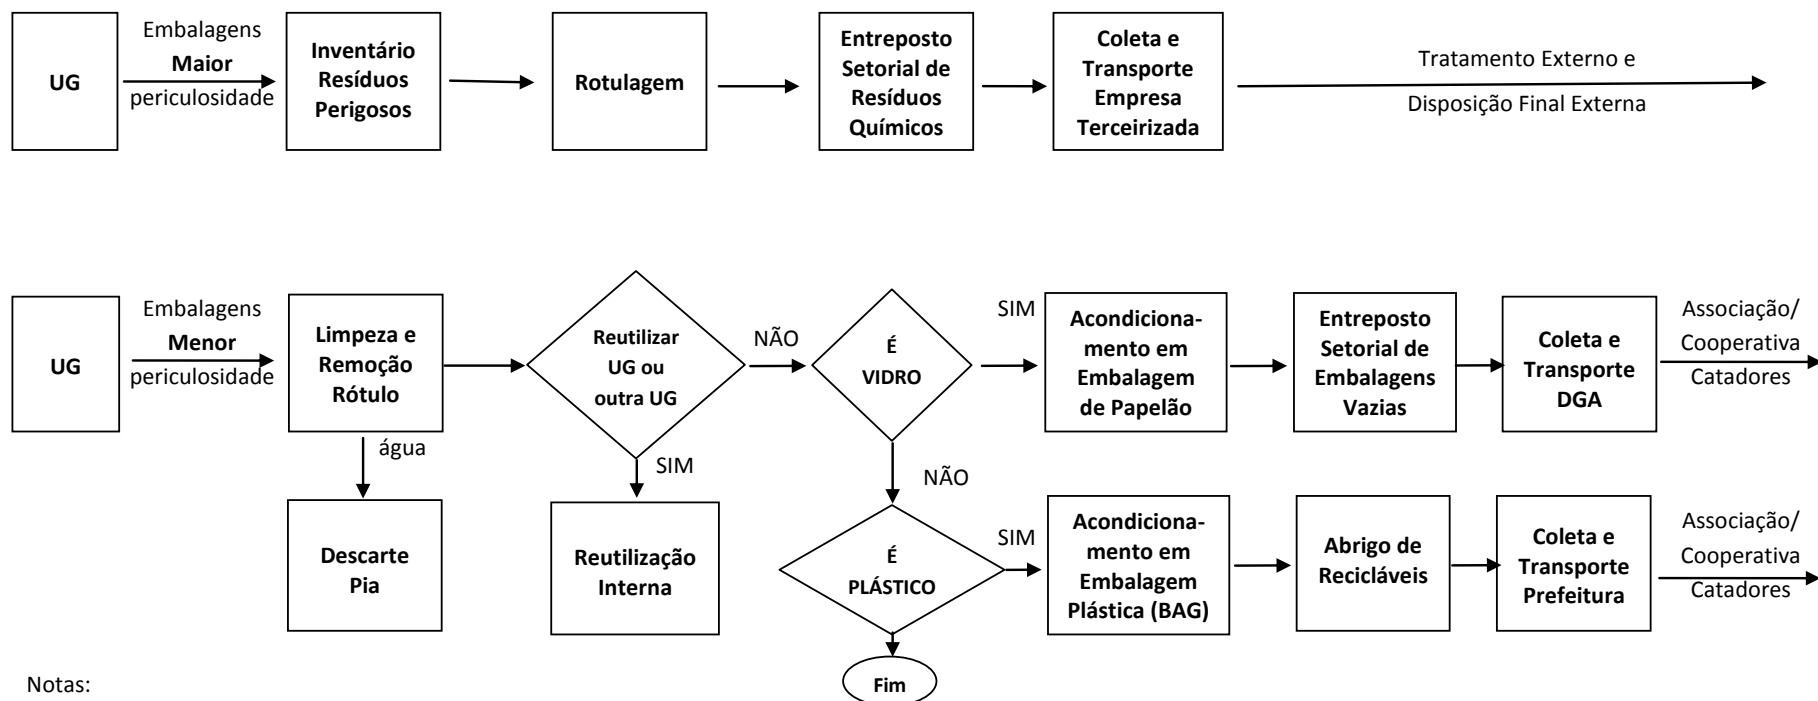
UG

Embalagens
Maior
periculosidade

Inventário Resíduos Perigosos

Rotulagem

Entreposto Setorial de Resíduos Químicos

Coleta e Transporte Empresa Terceirizada

Tratamento Externo e
Disposição Final Externa

UG

Embalagens
Menor
periculosidade

Limpeza e Remoção Rótulo

água

Descarte Pia

Reutilizar UG ou outra UG

SIM

Reutilização Interna

NÃO

É VIDRO

SIM

Acondicionamento em Embalagem de Papelão

Entreposto Setorial de Embalagens Vazias

Coleta e Transporte DGA

Associação/ Cooperativa Catadores

NÃO

É PLÁSTICO

SIM

Acondicionamento em Embalagem Plástica (BAG)

Abrigo de Recicláveis

Coleta e Transporte Prefeitura

Associação/ Cooperativa Catadores

Fim

Notas: